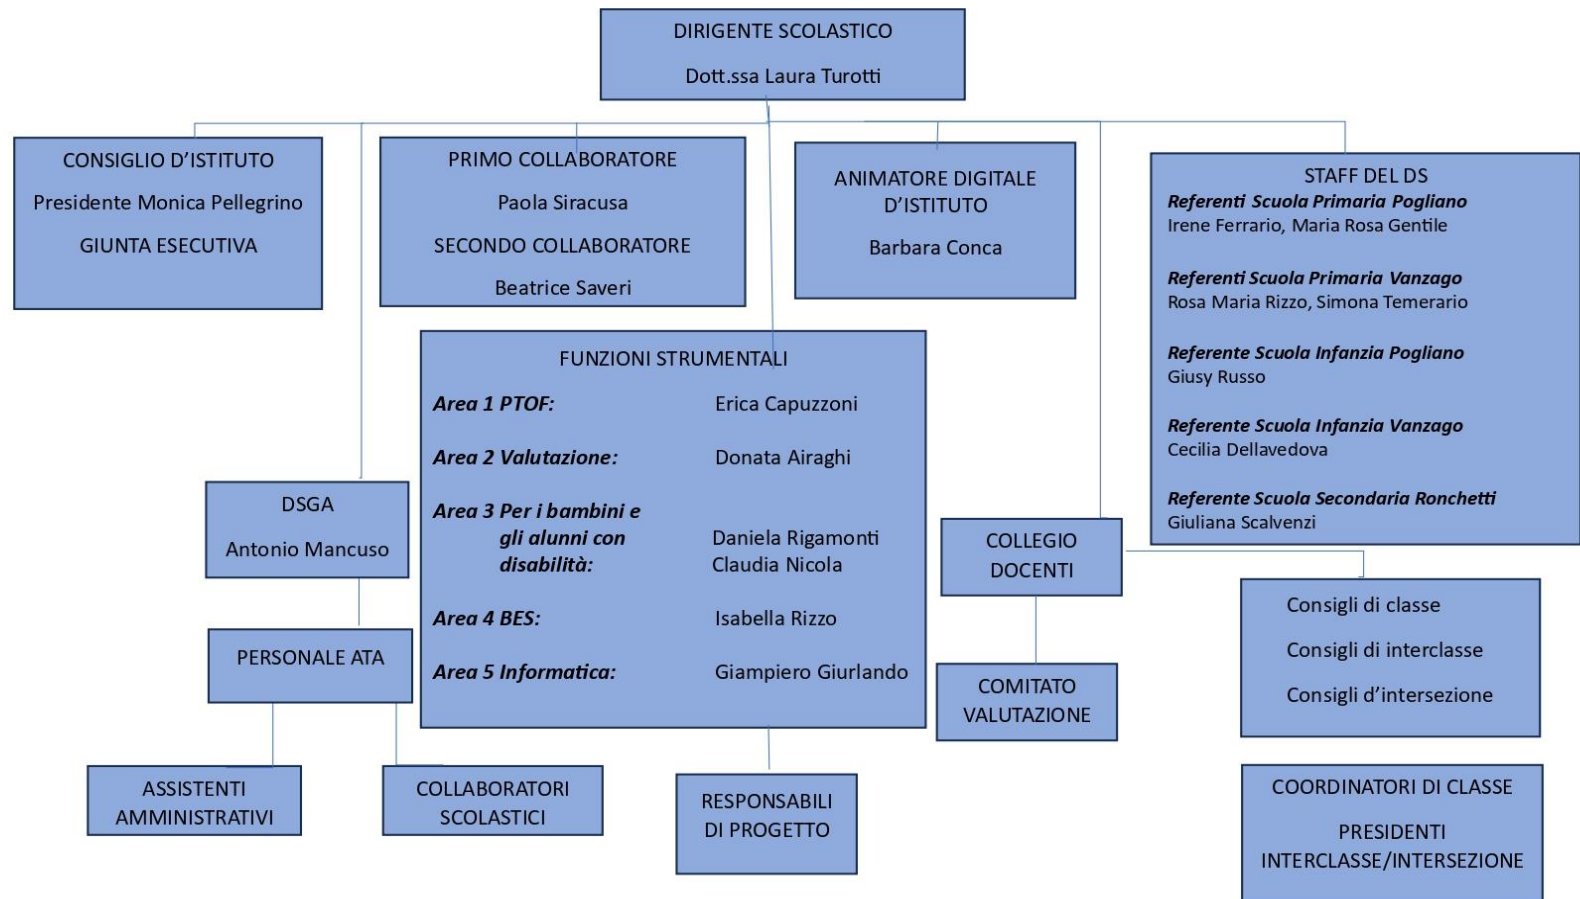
DIRIGENTE SCOLASTICO

Dott.ssa Laura Turotti

CONSIGLIO D'ISTITUTO

Presidente Monica Pellegrino

GIUNTA ESECUTIVA

PRIMO COLLABORATORE

Paola Siracusa

SECONDO COLLABORATORE

Beatrice Saveri

ANIMATORE DIGITALE D'ISTITUTO

Barbara Conca

STAFF DEL DS

**Referenti Scuola Primaria Pogliano**
Irene Ferrario, Maria Rosa Gentile

**Referenti Scuola Primaria Vanzago**
Rosa Maria Rizzo, Simona Temerario

**Referente Scuola Infanzia Pogliano**
Giusy Russo

**Referente Scuola Infanzia Vanzago**
Cecilia Dellavedova

**Referente Scuola Secondaria Ronchetti**
Giuliana Scalvenzi

FUNZIONI STRUMENTALI

**Area 1 PTOF:** Erica Capuzzoni

**Area 2 Valutazione:** Donata Airaghi

**Area 3 Per i bambini e gli alunni con disabilità:** Daniela Rigamonti Claudia Nicola

**Area 4 BES:** Isabella Rizzo

**Area 5 Informatica:** Giampiero Giurlando

DSGA

Antonio Mancuso

PERSONALE ATA

ASSISTENTI AMMINISTRATIVI

COLLABORATORI SCOLASTICI

RESPONSABILI DI PROGETTO

COLLEGIO DOCENTI

COMITATO VALUTAZIONE

Consigli di classe

Consigli di interclasse

Consigli d'intersezione

COORDINATORI DI CLASSE

PRESIDENTI INTERCLASSE/INTERSEZIONE